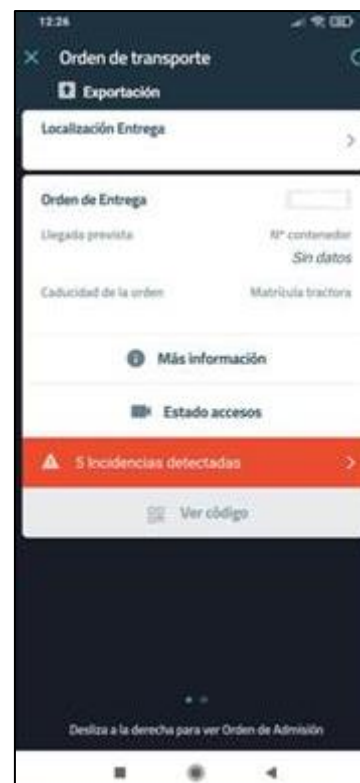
12:26

Orden de transporte

Exportación

Localización Entrega

Orden de Entrega

Llegada prevista

Nº contenedor

Sin datos

Caducidad de la orden

Matrícula tractora

Más información

Estado accesos

5 Incidencias detectadas

Ver código

Desliza a la derecha para ver Orden de Admisión